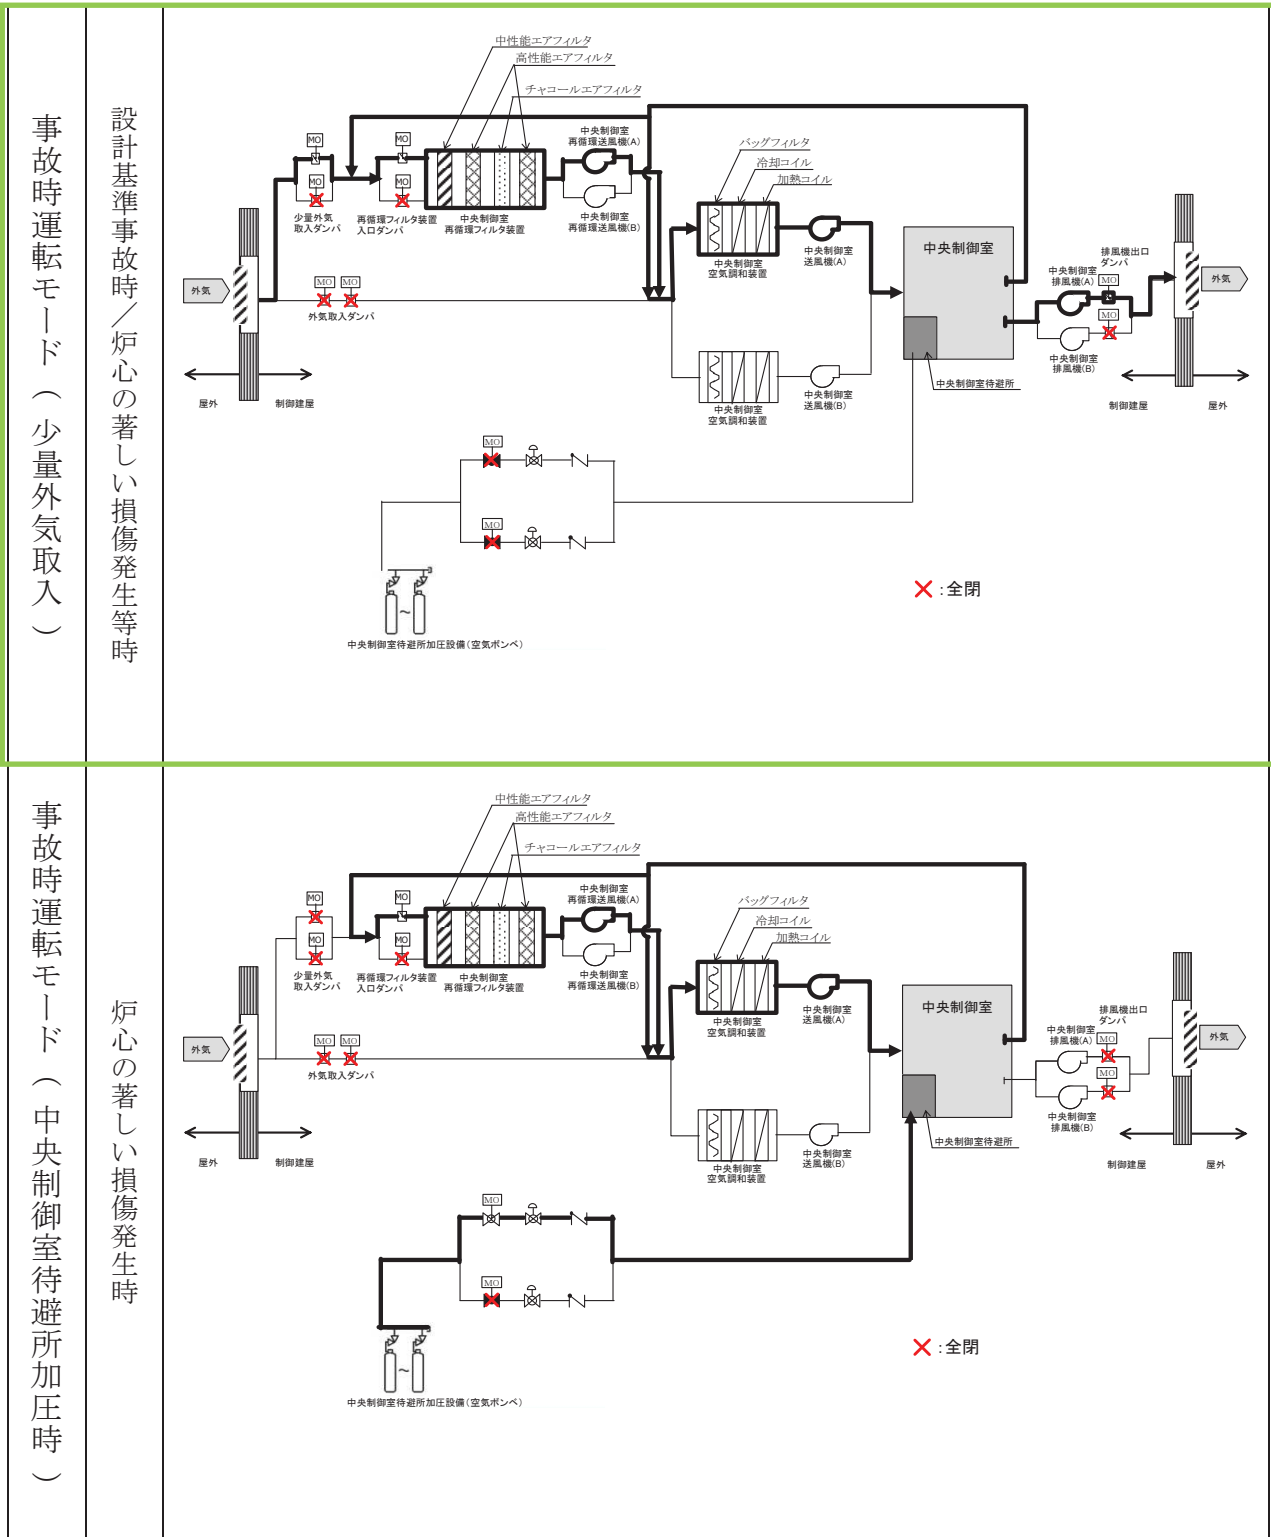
事故時運転モード（少量外気取入）

設計基準事故時／炉心の著しい損傷発生等時

中性能エアフィルタ
高性能エアフィルタ
チャコールエアフィルタ
中央制御室
再循環送風機(A)
MO
MO
MO
MO
少量外気
取入ダンパ
再循環フィルタ装置
入口ダンパ
中央制御室
再循環フィルタ装置
中央制御室
再循環送風機(B)
バッグフィルタ
冷却コイル
加熱コイル
中央制御室
空気調和装置
中央制御室
送風機(A)
中央制御室
外気
MO
MO
外気取入ダンパ
屋外
制御建屋
中央制御室
空気調和装置
中央制御室
送風機(B)
中央制御室待避所
排風機出口
ダンパ
中央制御室
排風機(A)
MO
MO
中央制御室
排風機(B)
外気
制御建屋
屋外
MO
MO
中央制御室待避所加圧設備（空気ボンベ）
:全閉

事故時運転モード（中央制御室待避所加圧時）

炉心の著しい損傷発生時

中性能エアフィルタ
高性能エアフィルタ
チャコールエアフィルタ
中央制御室
再循環送風機(A)
MO
MO
MO
MO
少量外気
取入ダンパ
再循環フィルタ装置
入口ダンパ
中央制御室
再循環フィルタ装置
中央制御室
再循環送風機(B)
バッグフィルタ
冷却コイル
加熱コイル
中央制御室
空気調和装置
中央制御室
送風機(A)
中央制御室
外気
MO
MO
外気取入ダンパ
屋外
制御建屋
中央制御室
空気調和装置
中央制御室
送風機(B)
中央制御室待避所
排風機出口
ダンパ
中央制御室
排風機(A)
MO
MO
中央制御室
排風機(B)
外気
制御建屋
屋外
MO
MO
中央制御室待避所加圧設備（空気ボンベ）
:全閉